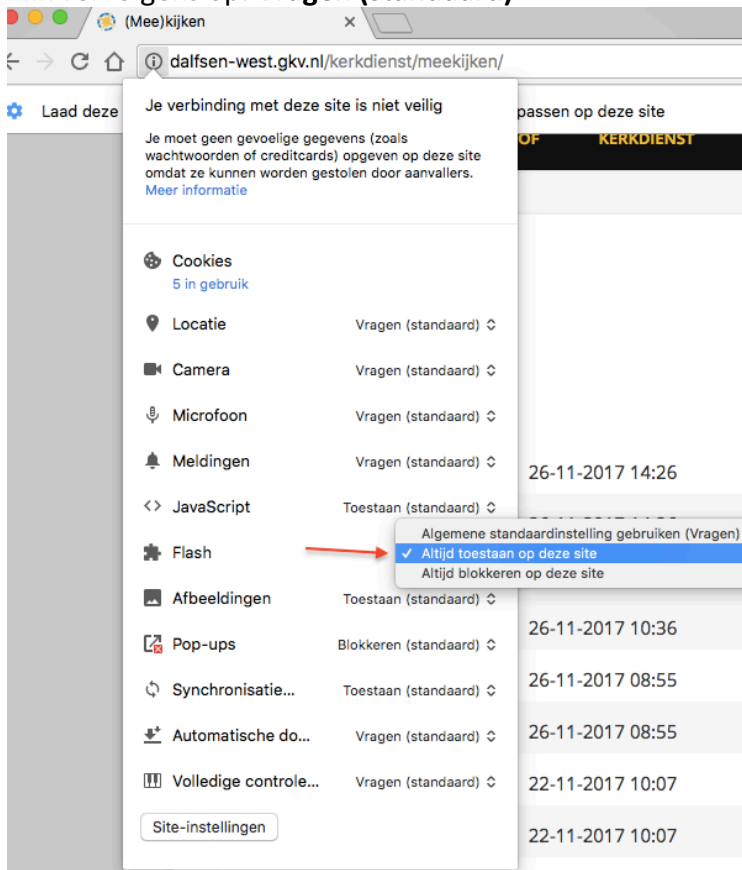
(Mee)kijken

dalfsen-west.gkv.nl/kerkdienst/meekijken/

Laad deze

passen op deze site

OF KERKDIENST

Je verbinding met deze site is niet veilig

Je moet geen gevoelige gegevens (zoals wachtwoorden of creditcards) opgeven op deze site omdat ze kunnen worden gestolen door aanvallers.
Meer informatie

Cookies
5 in gebruik

Locatie Vragen (standaard)

Camera Vragen (standaard)

Microfoon Vragen (standaard)

Meldingen Vragen (standaard)

JavaScript Toestaan (standaard)

Flash

Afbeeldingen Toestaan (standaard)

Pop-ups Blokkeren (standaard)

Synchronisatie... Toestaan (standaard)

Automatische do... Vragen (standaard)

Volledige controle... Vragen (standaard)

Site-instellingen

Algemene standaardinstelling gebruiken (Vragen)
✓ Altijd toestaan op deze site
Altijd blokkeren op deze site

26-11-2017 14:26

26-11-2017 10:36

26-11-2017 08:55

26-11-2017 08:55

22-11-2017 10:07

22-11-2017 10:07